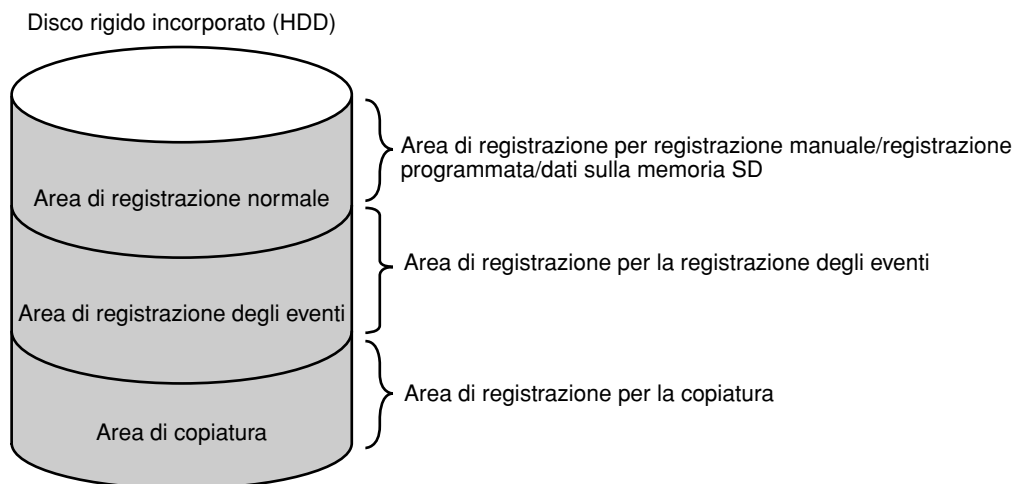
Disco rigido incorporato (HDD)

Area di registrazione normale

Area di registrazione per registrazione manuale/registrazione programmata/dati sulla memoria SD

Area di registrazione degli eventi

Area di registrazione per la registrazione degli eventi

Area di copiatura

Area di registrazione per la copiatura